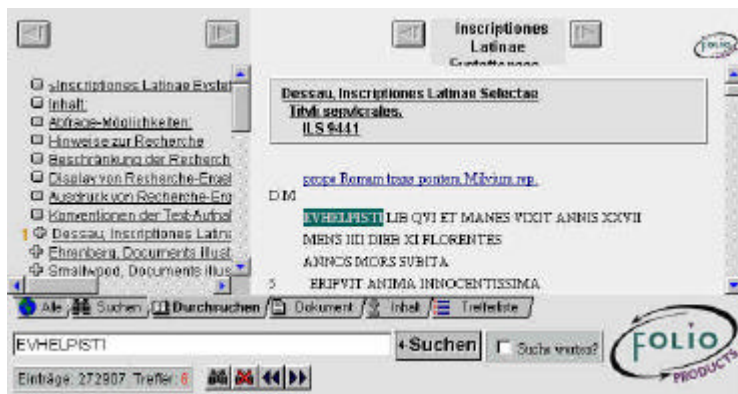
Inscriptiones Latinae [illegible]

FOLIO

Inscriptiones Latinae Syste
Inhalt:
Abfrage-Möglichkeiten:
Hinweise zur Recherche
Beschränkung der Recherch
Display von Recherche-Ergeb
Ausdruck von Recherche-Erg
Konventionen der Text-Aufnal
Dessau, Inscriptiones Latina
Ehrenberg, Documents Illust
Smallwood, Documents Illus

Dessau, Inscriptiones Latinae Selectae
Tituli sepulcrales.
ILS 9441

prope Romam trans pontem Mulvium rep.

D M
EVHELPISTI LIB QVI ET MANES VIXIT ANNIS XXVII
MENS III DIEB XI FLORENTES
ANNOS MORS SUBITA
5 ERIPVIT ANIMA INNOCENTISSIMA

Alle | Suchen | Durchsuchen | Dokument | Inhalt | Trefferliste

EVHELPISTI
Suchen
Suche wortsu?

Einträge: 272907 Treffer: 6

FOLIO PRODUCTS